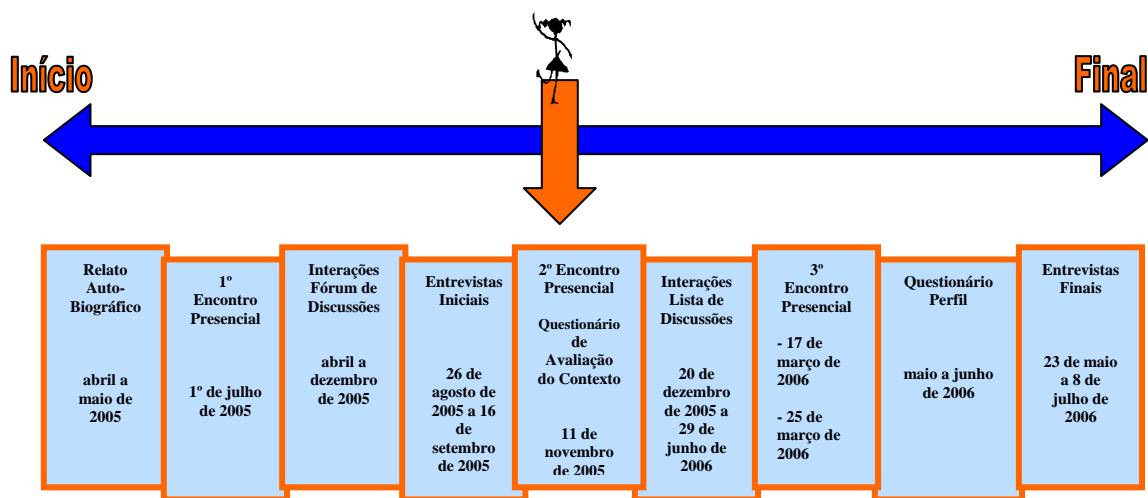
Início

Final

Relato Auto-Biográfico

abril a maio de 2005

1º Encontro Presencial

1º de julho de 2005

Interações Fórum de Discussões

abril a dezembro de 2005

Entrevistas Iniciais

26 de agosto de 2005 a 16 de setembro de 2005

2º Encontro Presencial

Questionário de Avaliação do Contexto

11 de novembro de 2005

Interações Lista de Discussões

20 de dezembro de 2005 a 29 de junho de 2006

3º Encontro Presencial

- 17 de março de 2006

- 25 de março de 2006

Questionário Perfil

maio a junho de 2006

Entrevistas Finais

23 de maio a 8 de julho de 2006